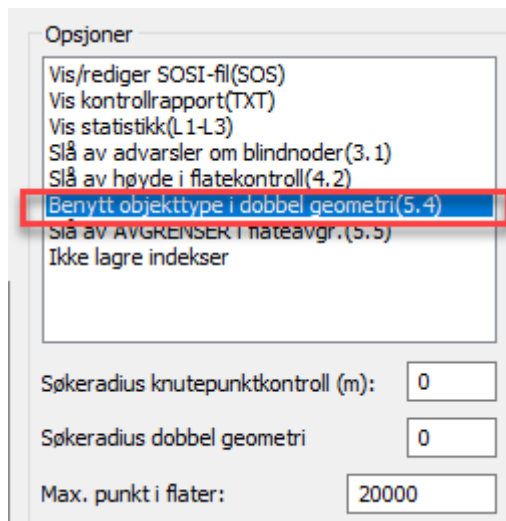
Opsjoner

Vis/rediger SOSI-fil(SOS)
Vis kontrollrapport(TXT)
Vis statistikk(L1-L3)
Slå av advarsler om blindnoder(3.1)
Slå av høyde i flatekontroll(4.2)
Benytt objekttype i dobbel geometri(5.4)
Slå av AVGRENSER i flateavgr.(5.5)
Ikke lagre indekser

Søkeradius knutepunktkontroll (m): 0

Søkeradius dobbel geometri 0

Max. punkt i flater: 20000